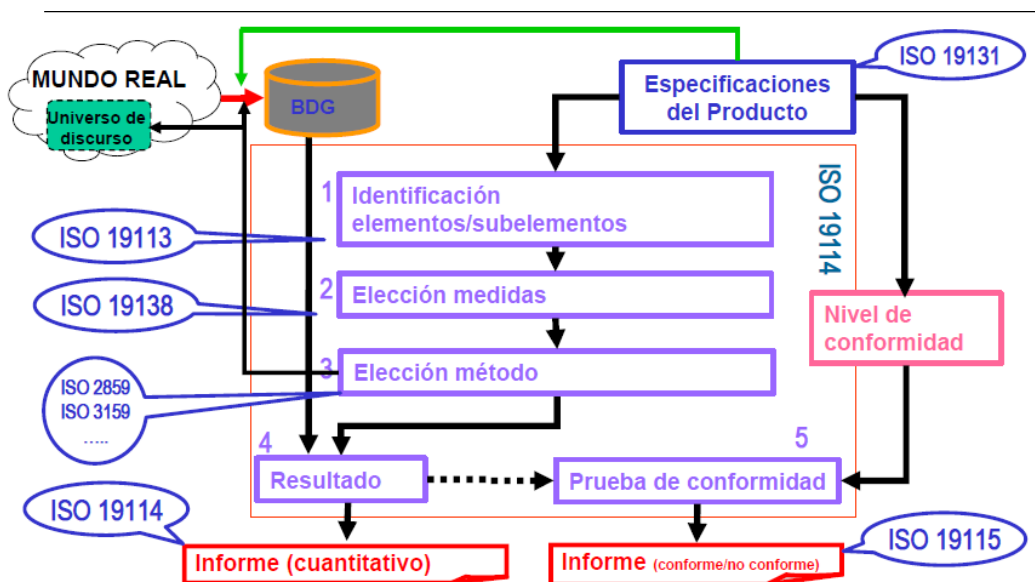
MUNDO REAL

Universo de discurso

BDG

ISO 19131

Especificaciones del Producto

ISO 19114

1 Identificación elementos/subelementos

ISO 19113

2 Elección medidas

ISO 19138

3 Elección método

ISO 2859
ISO 3159
.....

Nivel de conformidad

4 Resultado

5 Prueba de conformidad

ISO 19114

Informe (cuantitativo)

Informe (conforme/no conforme)

ISO 19115